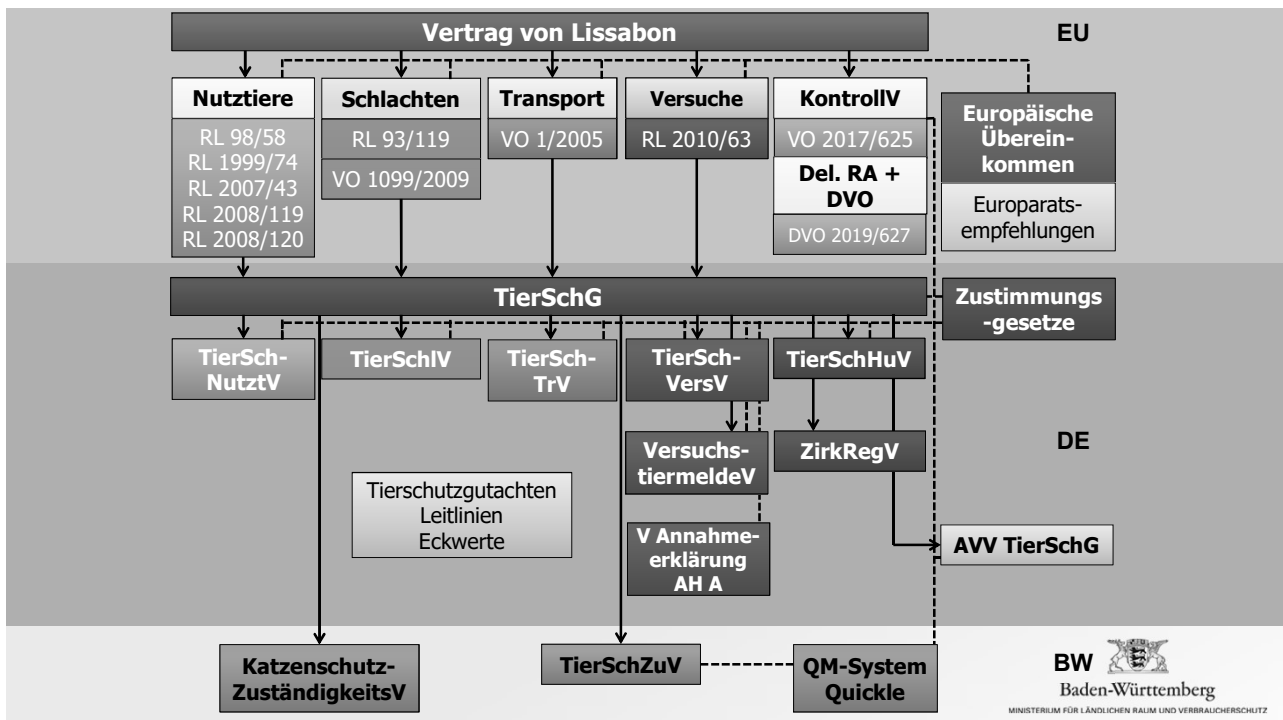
Vertrag von Lissabon

EU

Nutztiere

RL 98/58
RL 1999/74
RL 2007/43
RL 2008/119
RL 2008/120

Schlachten

RL 93/119

VO 1099/2009

Transport

VO 1/2005

Versuche

RL 2010/63

KontrollV

VO 2017/625

Del. RA + DVO

DVO 2019/627

Europäische Übereinkommen

Europarats-empfehlungen

TierSchG

Zustimmungs-gesetze

TierSch-NutztV

TierSchlV

TierSch-TrV

TierSch-VersV

TierSchHuV

Versuchs-tiermeldeV

ZirkRegV

DE

Tierschutzgutachten
Leitlinien
Eckwerte

V Annahme-erklärung AH A

AVV TierSchG

Katzenschutz-ZuständigkeitsV

TierSchZuV

QM-System Quickle

BW
Baden-Württemberg
MINISTERIUM FÜR LÄNDLICHEN RAUM UND VERBRAUCHERSCHUTZ